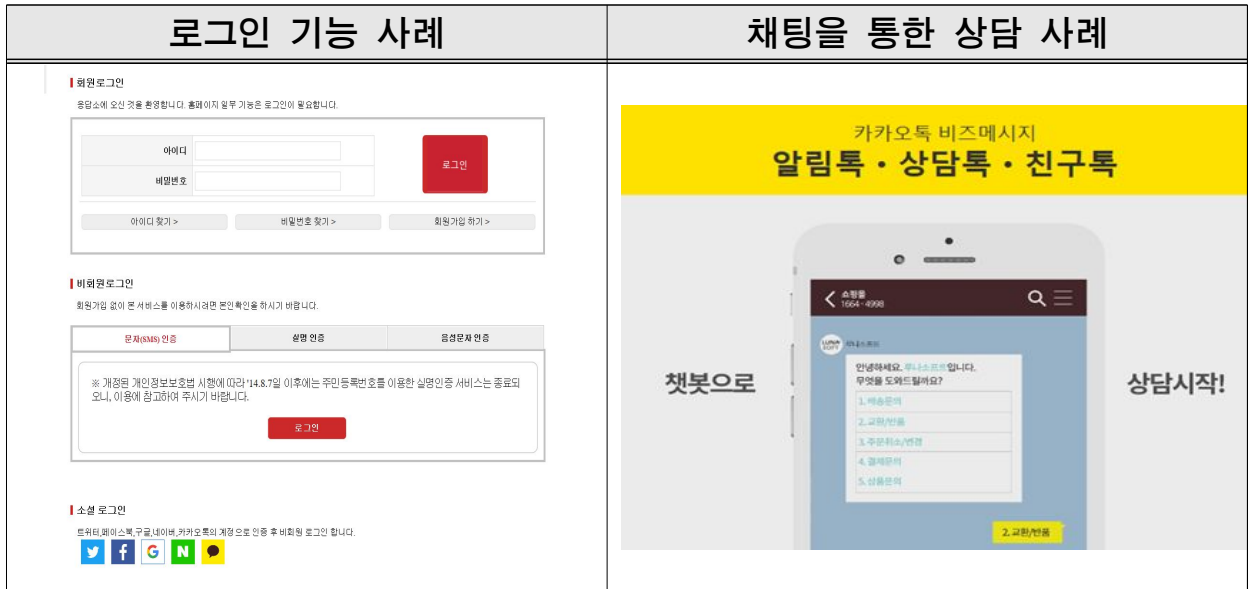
| 로그인 기능 사례 | 채팅을 통한 상담 사례 |
|---|---|

회원로그인

홍담소에 오신 것을 환영합니다. 홈페이지 일부 기능은 로그인이 필요합니다.

아이디

비밀번호

로그인

아이디 찾기 >

비밀번호 찾기 >

회원가입 하기 >

비회원로그인

회원가입 없이 본 서비스를 이용하시려면 본인확인을 하시기 바랍니다.

문자(SMS) 인증

실명 인증

음성문자 인증

※ 개정된 개인정보보호법 시행에 따라 '14.8.7일 이후에는 주민등록번호를 이용한 실명인증 서비스는 종료되오니, 이용에 참고하여 주시기 바랍니다.

로그인

소셜 로그인

트위터,페이스북,구글,네이버,카카오톡의 계정으로 인증 후 비회원 로그인 합니다.

카카오톡 비즈메시지

알림톡 · 상담톡 · 친구톡

쇼핑몰
1664 - 4998

루나소프트

안녕하세요. 루나소프트입니다.
무엇을 도와드릴까요?

1. 배송문의

2. 교환/반품

3. 주문취소/변경

4. 결제문의

5. 상품문의

2. 교환/반품

챗봇으로

상담시작!